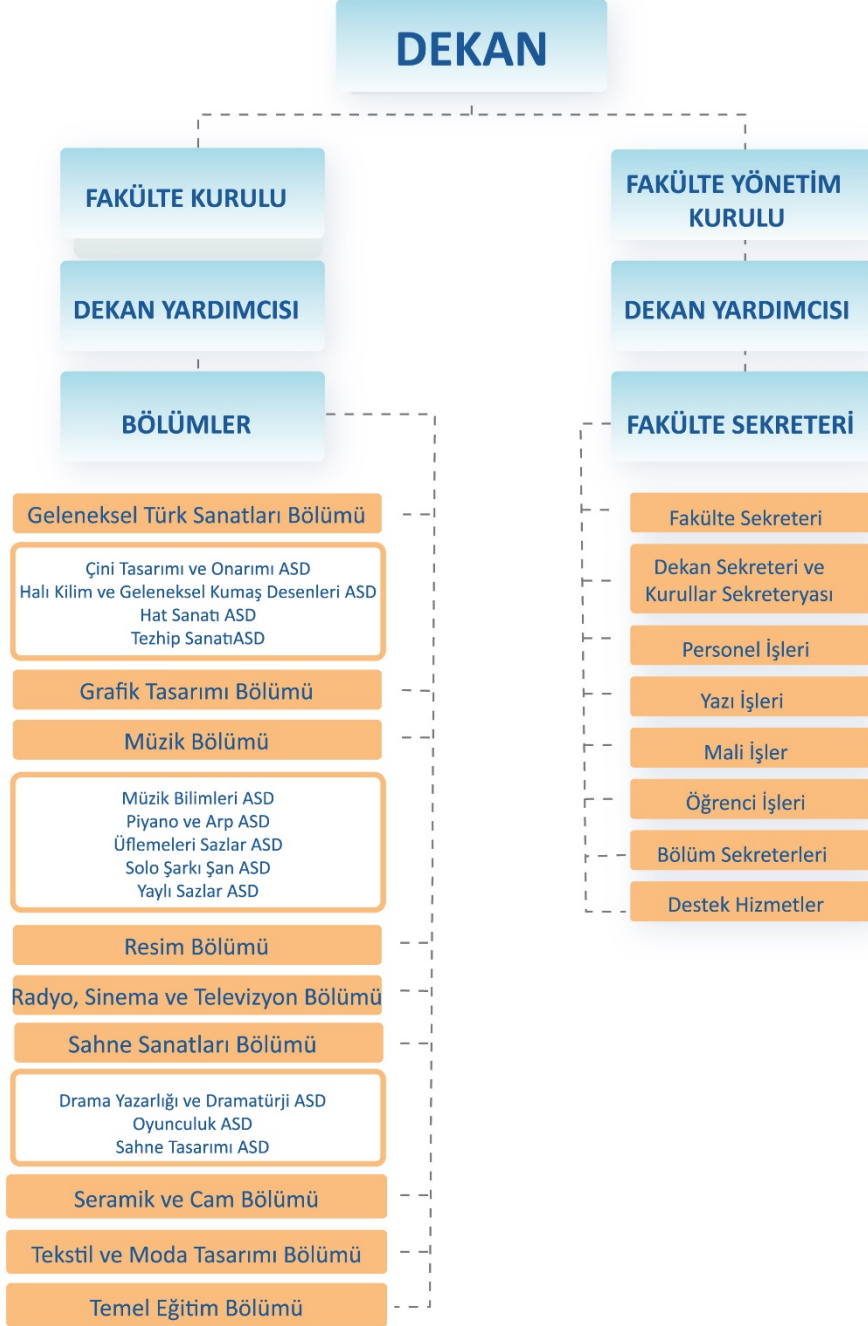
DEKAN

FAKÜLTE KURULU

DEKAN YARDIMCISI

BÖLÜMLER

Geleneksel Türk Sanatları Bölümü

Çini Tasarımı ve Onarımı ASD
Halı Kilim ve Geleneksel Kumaş Desenleri ASD
Hat Sanatı ASD
Tezhip SanatıASD

Grafik Tasarımı Bölümü

Müzik Bölümü

Müzik Bilimleri ASD
Piyano ve Arp ASD
Üflemeleri Sazlar ASD
Solo Şarkı Şan ASD
Yaylı Sazlar ASD

Resim Bölümü

Radyo, Sinema ve Televizyon Bölümü

Sahne Sanatları Bölümü

Drama Yazarlığı ve Dramatürji ASD
Oyunculuk ASD
Sahne Tasarımı ASD

Seramik ve Cam Bölümü

Tekstil ve Moda Tasarımı Bölümü

Temel Eğitim Bölümü

FAKÜLTE YÖNETİM KURULU

DEKAN YARDIMCISI

FAKÜLTE SEKRETERİ

Fakülte Sekreteri

Dekan Sekreteri ve Kurullar Sekreteryası

Personel İşleri

Yazı İşleri

Mali İşler

Öğrenci İşleri

Bölüm Sekreterleri

Destek Hizmetler